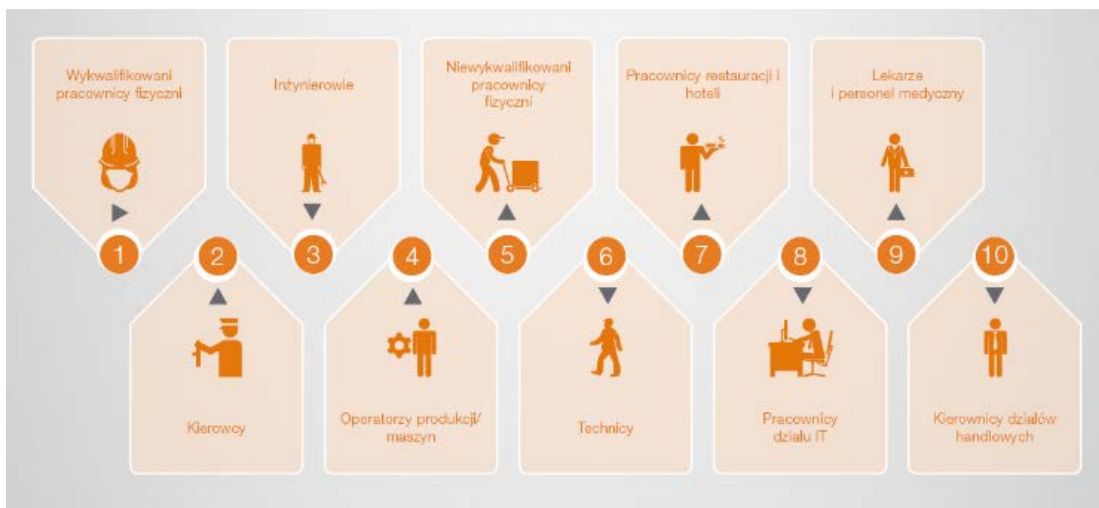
Wykwalifikowani pracownicy fizyczni

1

2

Kierowcy

Inżynierowie

3

4

Operatorzy produkcji/ maszyn

Niewykwalifikowani pracownicy fizyczni

5

6

Technicy

Pracownicy restauracji i hoteli

7

8

Pracownicy działu IT

Lekarze i personel medyczny

9

10

Kierownicy działów handlowych